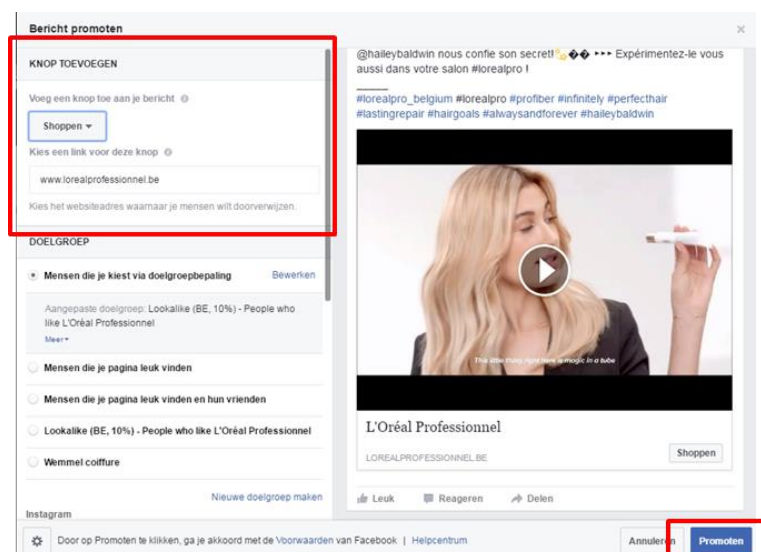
Bericht promoten

×

KNOP TOEVOEGEN

Voeg een knop toe aan je bericht

Shoppen ▾

Kies een link voor deze knop

www.lorealprofessionnel.be

Kies het websiteadres waarnaar je mensen wilt doorverwijzen.

DOELGROEP

Mensen die je kiest via doelgroepbepaling

Bewerken

Aangepaste doelgroep: Lookalike (BE, 10%) - People who like L'Oréal Professionnel

Meer ▾

Mensen die je pagina leuk vinden

Mensen die je pagina leuk vinden en hun vrienden

Lookalike (BE, 10%) - People who like L'Oréal Professionnel

Wemmel coiffure

Nieuwe doelgroep maken

Instagram

@haileybaldwin nous confie son secret! �� ▸▸▸ Expérimentez-le vous aussi dans votre salon #lorealpro !

#lorealpro_belgium #lorealpro #profiber #infinitely #perfecthair #lastingrepair #hairgoals #alwaysandforever #haileybaldwin

This little thing right here is magic in a tube

L'Oréal Professionnel

LOREALPROFESSIONNEL.BE

Shoppen

Leuk

Reageren

Delen

Door op Promoten te klikken, ga je akkoord met de Voorwaarden van Facebook | Helpcentrum

Annuleren

Promoten